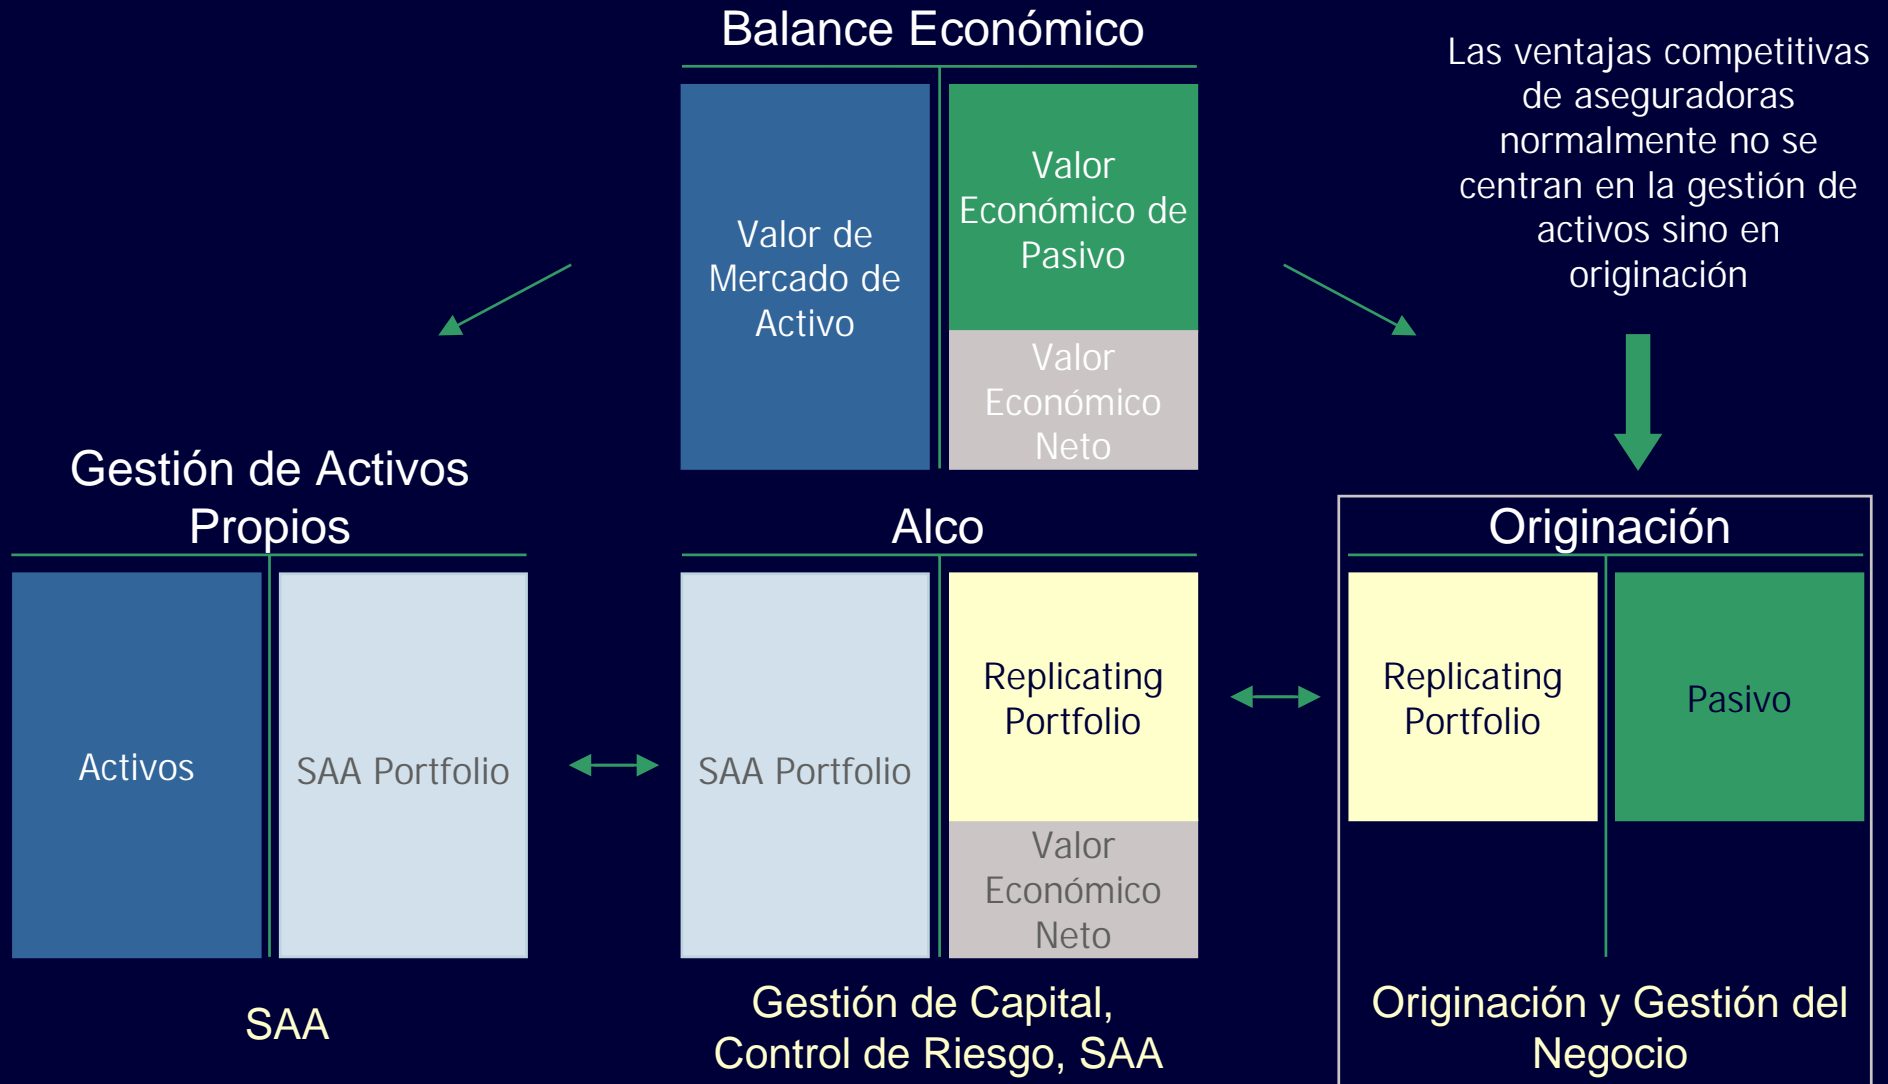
Balance Económico

Valor de Mercado de Activo

Valor Económico de Pasivo

Valor Económico Neto

Las ventajas competitivas de aseguradoras normalmente no se centran en la gestión de activos sino en originación

Gestión de Activos Propios

Activos

SAA Portfolio

SAA

Alco

SAA Portfolio

Replicating Portfolio

Valor Económico Neto

Gestión de Capital, Control de Riesgo, SAA

Originación

Replicating Portfolio

Pasivo

Originación y Gestión del Negocio